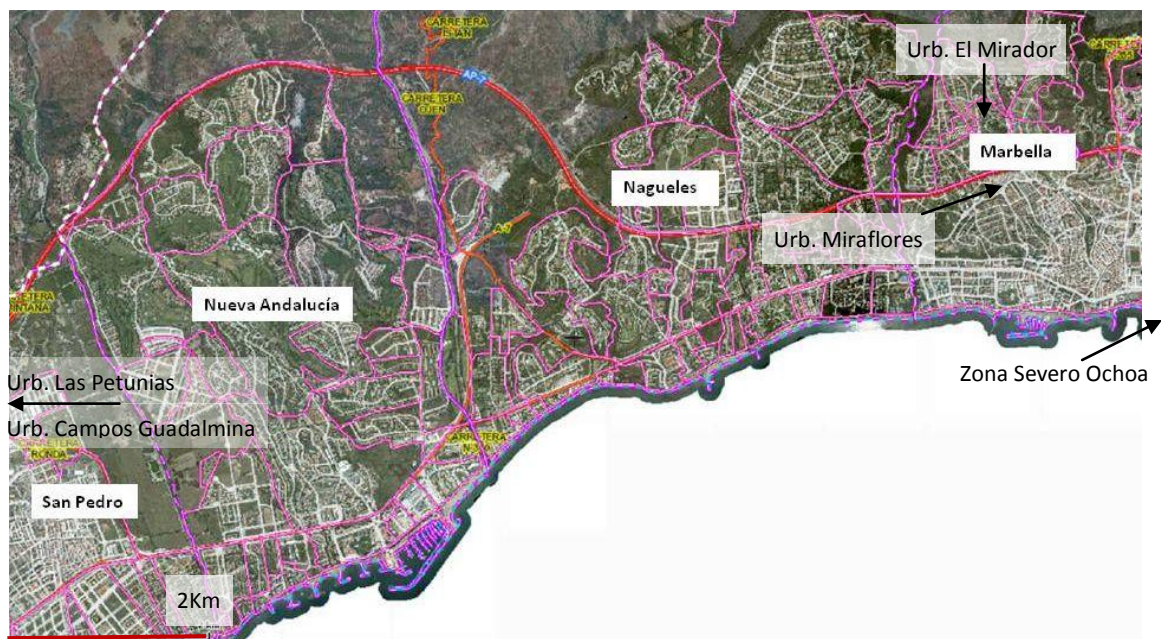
CARRETERA ISTAN
AP-7
CARRETERA OJEN
Urb. El Mirador
Marbella
Nagueles
A-7
Urb. Miraflores
CARRETERA BENAHAVIS
Nueva Andalucía
Urb. Las Petunias
Urb. Campos Guadalmina
Zona Severo Ochoa
CARRETERA RONDA
CARRETERA N-3
San Pedro
2Km